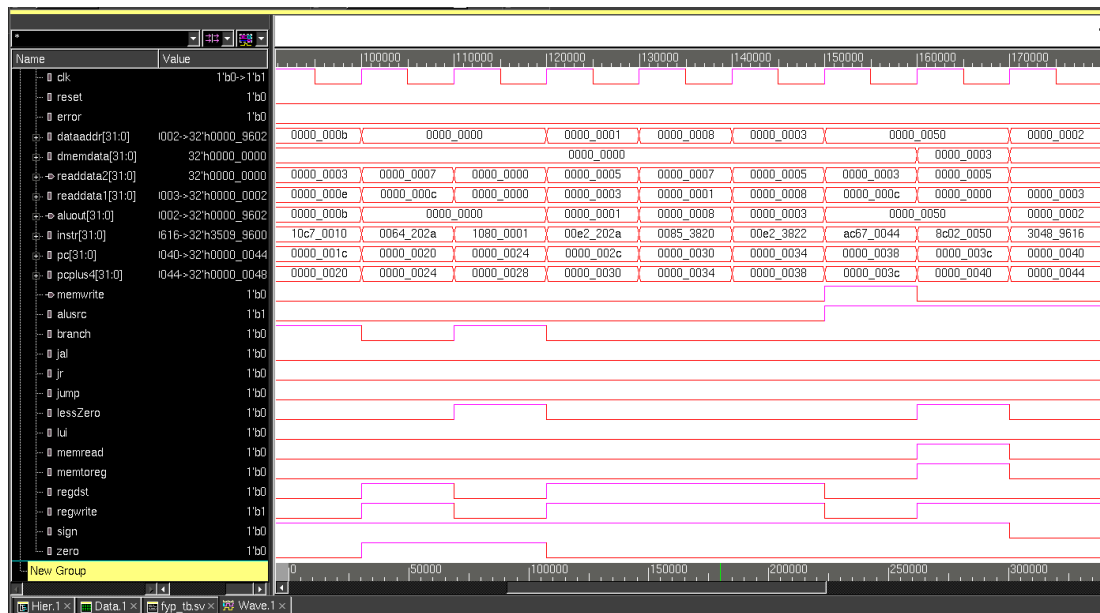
*

| Name | Value |
|---|---|
| clk | 1'b0->1'b1 |
| reset | 1'b0 |
| error | 1'b0 |
| dataaddr[31:0] | l002->32'h0000_9602 |
| dmemdata[31:0] | 32'h0000_0000 |
| readdata2[31:0] | 32'h0000_0000 |
| readdata1[31:0] | l003->32'h0000_0002 |
| aluout[31:0] | l002->32'h0000_9602 |
| instr[31:0] | l616->32'h3509_9600 |
| pc[31:0] | l040->32'h0000_0044 |
| pcplus4[31:0] | l044->32'h0000_0048 |
| memwrite | 1'b0 |
| alusrc | 1'b1 |
| branch | 1'b0 |
| jal | 1'b0 |
| jr | 1'b0 |
| jump | 1'b0 |
| lessZero | 1'b0 |
| lui | 1'b0 |
| memread | 1'b0 |
| memtoreg | 1'b0 |
| regdst | 1'b0 |
| regwrite | 1'b1 |
| sign | 1'b0 |
| zero | 1'b0 |

New Group

100000 110000 120000 130000 140000 150000 160000 170000

0000_000b 0000_0000 0000_0001 0000_0008 0000_0003 0000_0050 0000_0002

0000_0000 0000_0003

0000_0003 0000_0007 0000_0000 0000_0005 0000_0007 0000_0005 0000_0003 0000_0005

0000_000e 0000_000c 0000_0000 0000_0003 0000_0001 0000_0008 0000_000c 0000_0000 0000_0003

0000_000b 0000_0000 0000_0001 0000_0008 0000_0003 0000_0050 0000_0002

10c7_0010 0064_202a 1080_0001 00e2_202a 0085_3820 00e2_3822 ac67_0044 8c02_0050 3048_9616

0000_001c 0000_0020 0000_0024 0000_002c 0000_0030 0000_0034 0000_0038 0000_003c 0000_0040

0000_0020 0000_0024 0000_0028 0000_0030 0000_0034 0000_0038 0000_003c 0000_0040 0000_0044

0 50000 100000 150000 200000 250000 300000

Hier.1 × Data.1 × fyp_tb.sv × Wave.1 ×